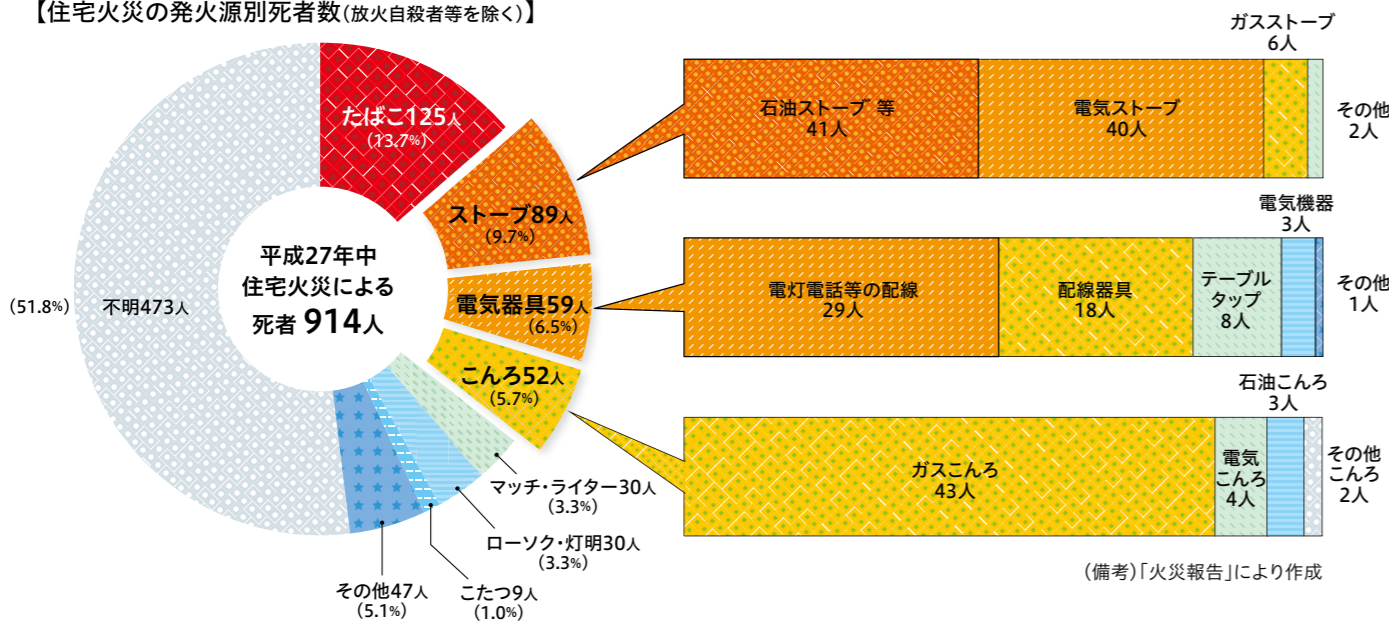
【住宅火災の発火源別死者数（放火自殺者等を除く）】

たばこ125人
（13.7%）

ストーブ89人
（9.7%）

電気器具59人
（6.5%）

こんろ52人
（5.7%）

マッチ・ライター30人
（3.3%）

ローソク・灯明30人
（3.3%）

こたつ9人
（1.0%）

その他47人
（5.1%）

（51.8%）　不明473人

平成27年中
住宅火災による
死者 914人

石油ストーブ 等
41人

電気ストーブ
40人

ガスストーブ
6人

その他
2人

電灯電話等の配線
29人

配線器具
18人

テーブル
タップ
8人

電気機器
3人

その他
1人

ガスこんろ
43人

電気
こんろ
4人

石油こんろ
3人

その他
こんろ
2人

（備考）「火災報告」により作成